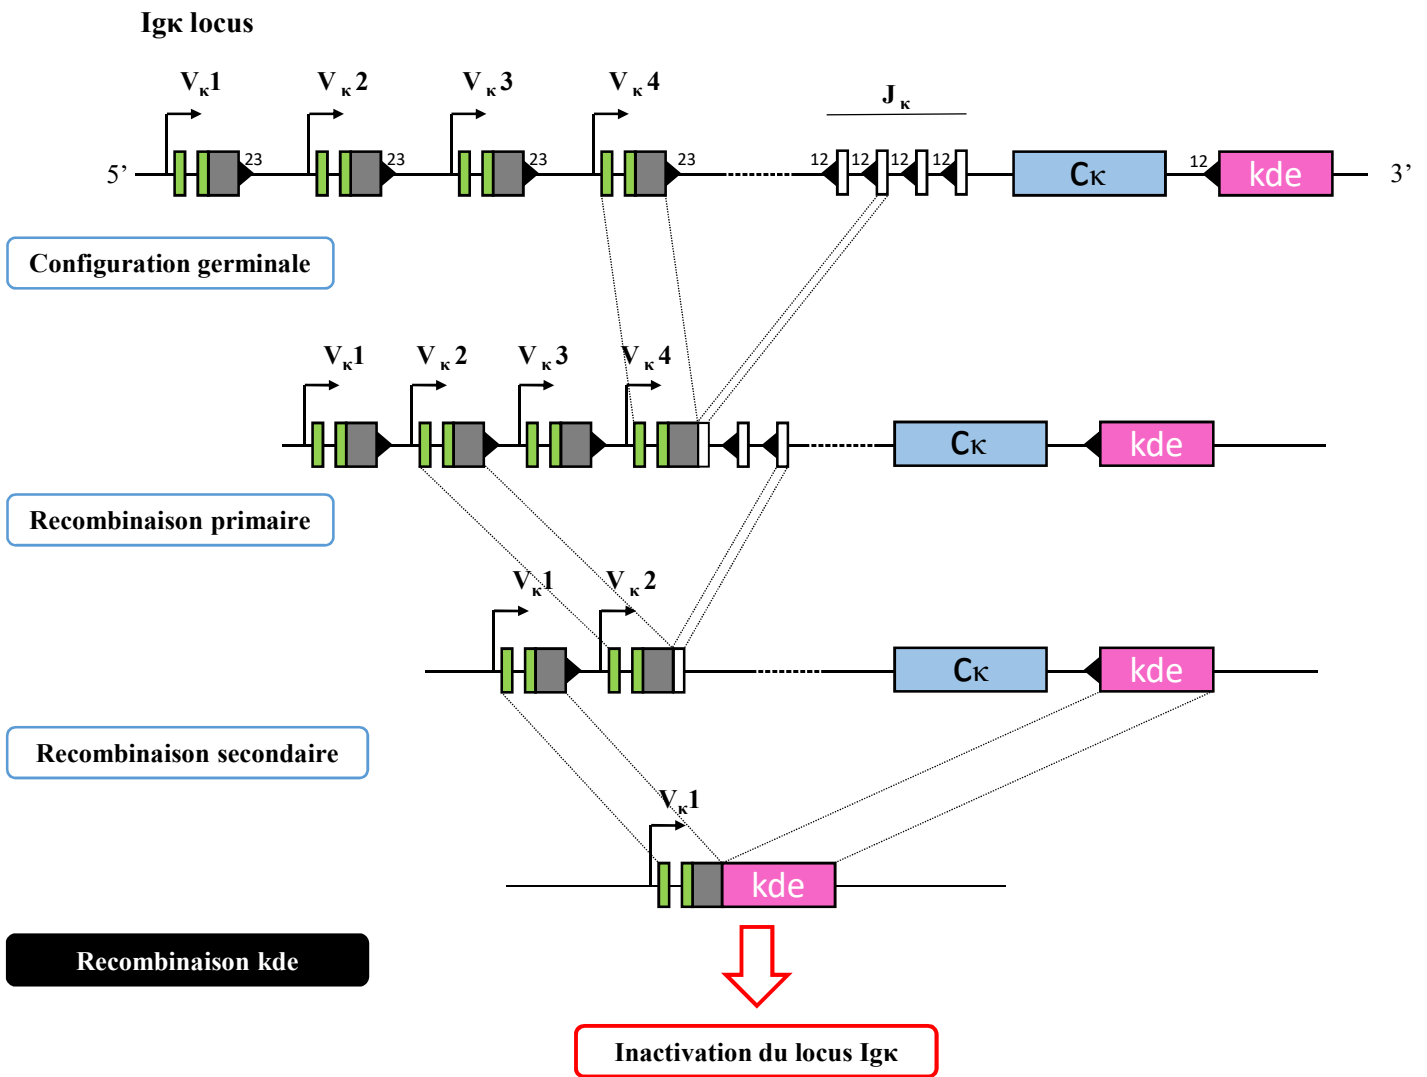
Igκ locus

$V_{\kappa}1$ $V_{\kappa}2$ $V_{\kappa}3$ $V_{\kappa}4$ $J_{\kappa}$

5’ 23 23 23 23 12 12 12 12 Cκ 12 kde 3’

Configuration germinale

$V_{\kappa}1$ $V_{\kappa}2$ $V_{\kappa}3$ $V_{\kappa}4$

Cκ kde

Recombinaison primaire

$V_{\kappa}1$ $V_{\kappa}2$

Cκ kde

Recombinaison secondaire

$V_{\kappa}1$

kde

Recombinaison kde

Inactivation du locus Igκ